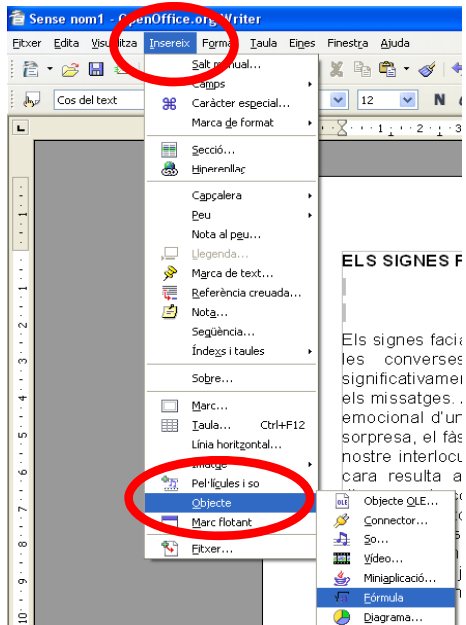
Sense nom1 - OpenOffice.org Writer

Fitxer Edita Visualitza Insereix Format Taula Eines Finestra Ajuda

Cos del text

12

N

Salt manual...
Camps
Caràcter especial...
Marca de format
Secció...
Hiperenllaç
Capçalera
Peu
Nota al peu...
Llegenda...
Marca de text...
Referència creuada...
Nota...
Seqüència...
Índexs i taules
Sobre...
Marc...
Taula... Ctrl+F12
Línia horitzontal...
Imatge
Pel·lícules i so
Objecte
Marc flotant
Fitxer...

Objecte OLE...
Connector...
So...
Vídeo...
Miniaplicació...
Fórmula
Diagrama...

ELS SIGNES F

Els signes facia les converses significativamen els missatges. emocional d'un sorpresa, el fàs nostre interlocu cara resulta a